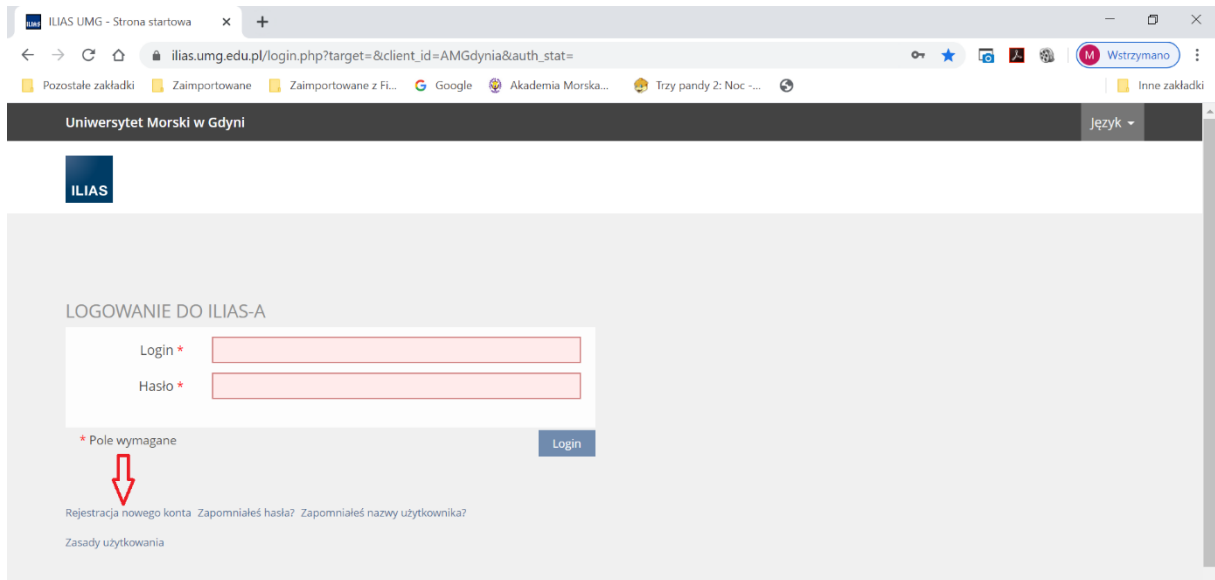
ILIAS ILIAS UMG - Strona startowa ×
+
ilias.umg.edu.pl/login.php?target=&client_id=AMGdynia&auth_stat=
M Wstrzymano
Pozostałe zakładki Zaimportowane Zaimportowane z Fi... Google Akademia Morska... Trzy pandy 2: Noc -... Inne zakładki

Uniwersytet Morski w Gdyni
Język

ILIAS

LOGOWANIE DO ILIAS-A

Login *

Hasło *

* Pole wymagane
Login

Rejestracja nowego konta Zapomniałeś hasła? Zapomniałeś nazwy użytkownika?

Zasady użytkowania